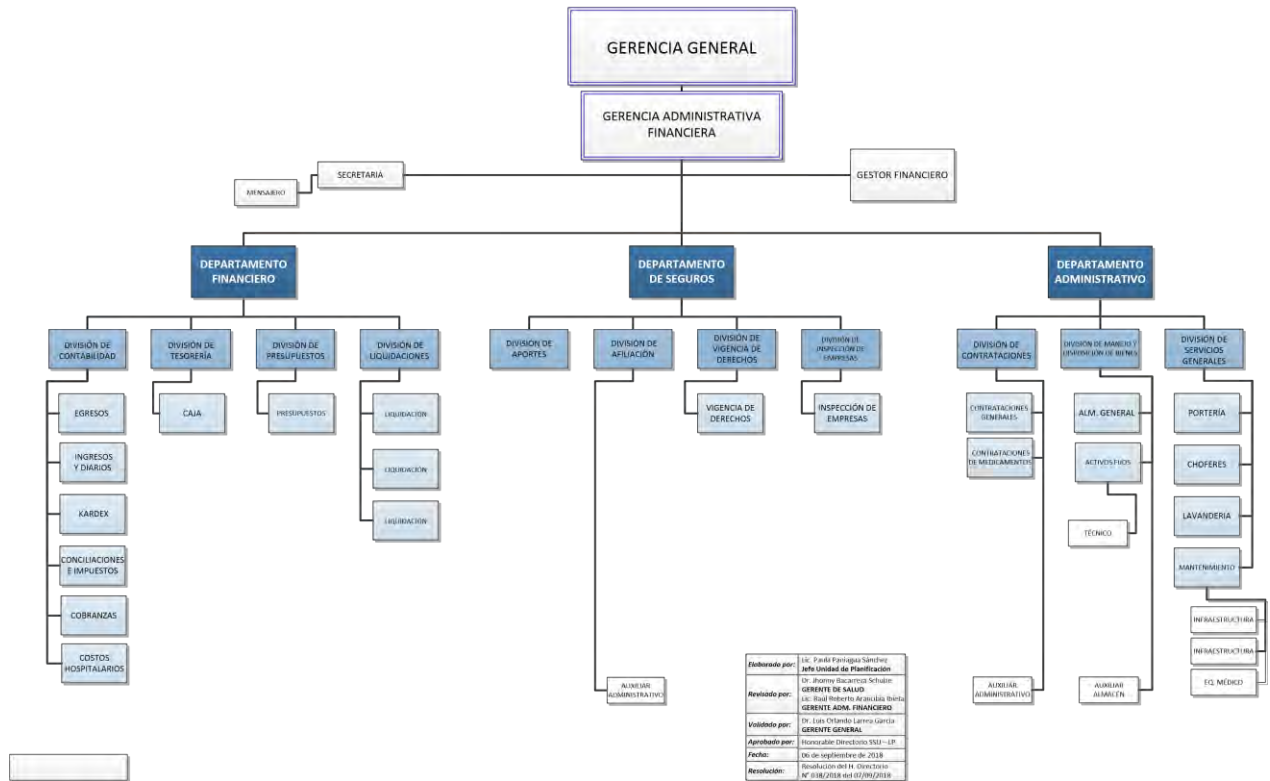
GERENCIA GENERAL

GERENCIA ADMINISTRATIVA FINANCIERA

SECRETARIA

MENSAJERO

GESTOR FINANCIERO

DEPARTAMENTO FINANCIERO

DEPARTAMENTO DE SEGUROS

DEPARTAMENTO ADMINISTRATIVO

DIVISIÓN DE CONTABILIDAD

EGRESOS

INGRESOS Y DIARIOS

KARDEX

CONCILIACIONES E IMPUESTOS

COBRANZAS

COSTOS HOSPITALARIOS

DIVISIÓN DE TESORERÍA

CAJA

DIVISIÓN DE PRESUPUESTOS

PRESUPUESTOS

DIVISIÓN DE LIQUIDACIONES

LIQUIDACION

LIQUIDACION

LIQUIDACION

DIVISIÓN DE APORTES

DIVISIÓN DE AFILIACIÓN

AUXILIAR ADMINISTRATIVO

DIVISIÓN DE VIGENCIA DE DERECHOS

VIGENCIA DE DERECHOS

DIVISIÓN DE INSPECCIÓN DE EMPRESAS

INSPECCIÓN DE EMPRESAS

DIVISIÓN DE CONTRATACIONES

CONTRATACIONES GENERALES

CONTRATACIONES DE MEDICAMENTOS

AUXILIAR ADMINISTRATIVO

DIVISIÓN DE MANEJO Y DISPOSICIÓN DE BIENES

ALM. GENERAL

ACTIVOS FIJOS

TÉCNICO

AUXILIAR ALMACÉN

DIVISIÓN DE SERVICIOS GENERALES

PORTERÍA

CHOFERES

LAVANDERIA

MANTENIMIENTO

INFRAESTRUCTURA

INFRAESTRUCTURA

EQ. MÉDICO

| Elaborado por: | Lic. Paola Paniagua Sánchez Jefe Unidad de Planificación |
|---|---|
| Revisado por: | Dr. Jhonny Bacarreza Schulze GERENTE DE SALUD Lic. Raul Roberto Arancibia Ibieta GERENTE ADM. FINANCIERO |
| Validado por: | Dr. Luis Orlando Larrea García GERENTE GENERAL |
| Aprobado por: | Honorable Directorio SSU – LP. |
| Fecha: | 06 de septiembre de 2018 |
| Resolución: | Resolución del H. Directorio Nº 038/2018 del 07/09/2018 |